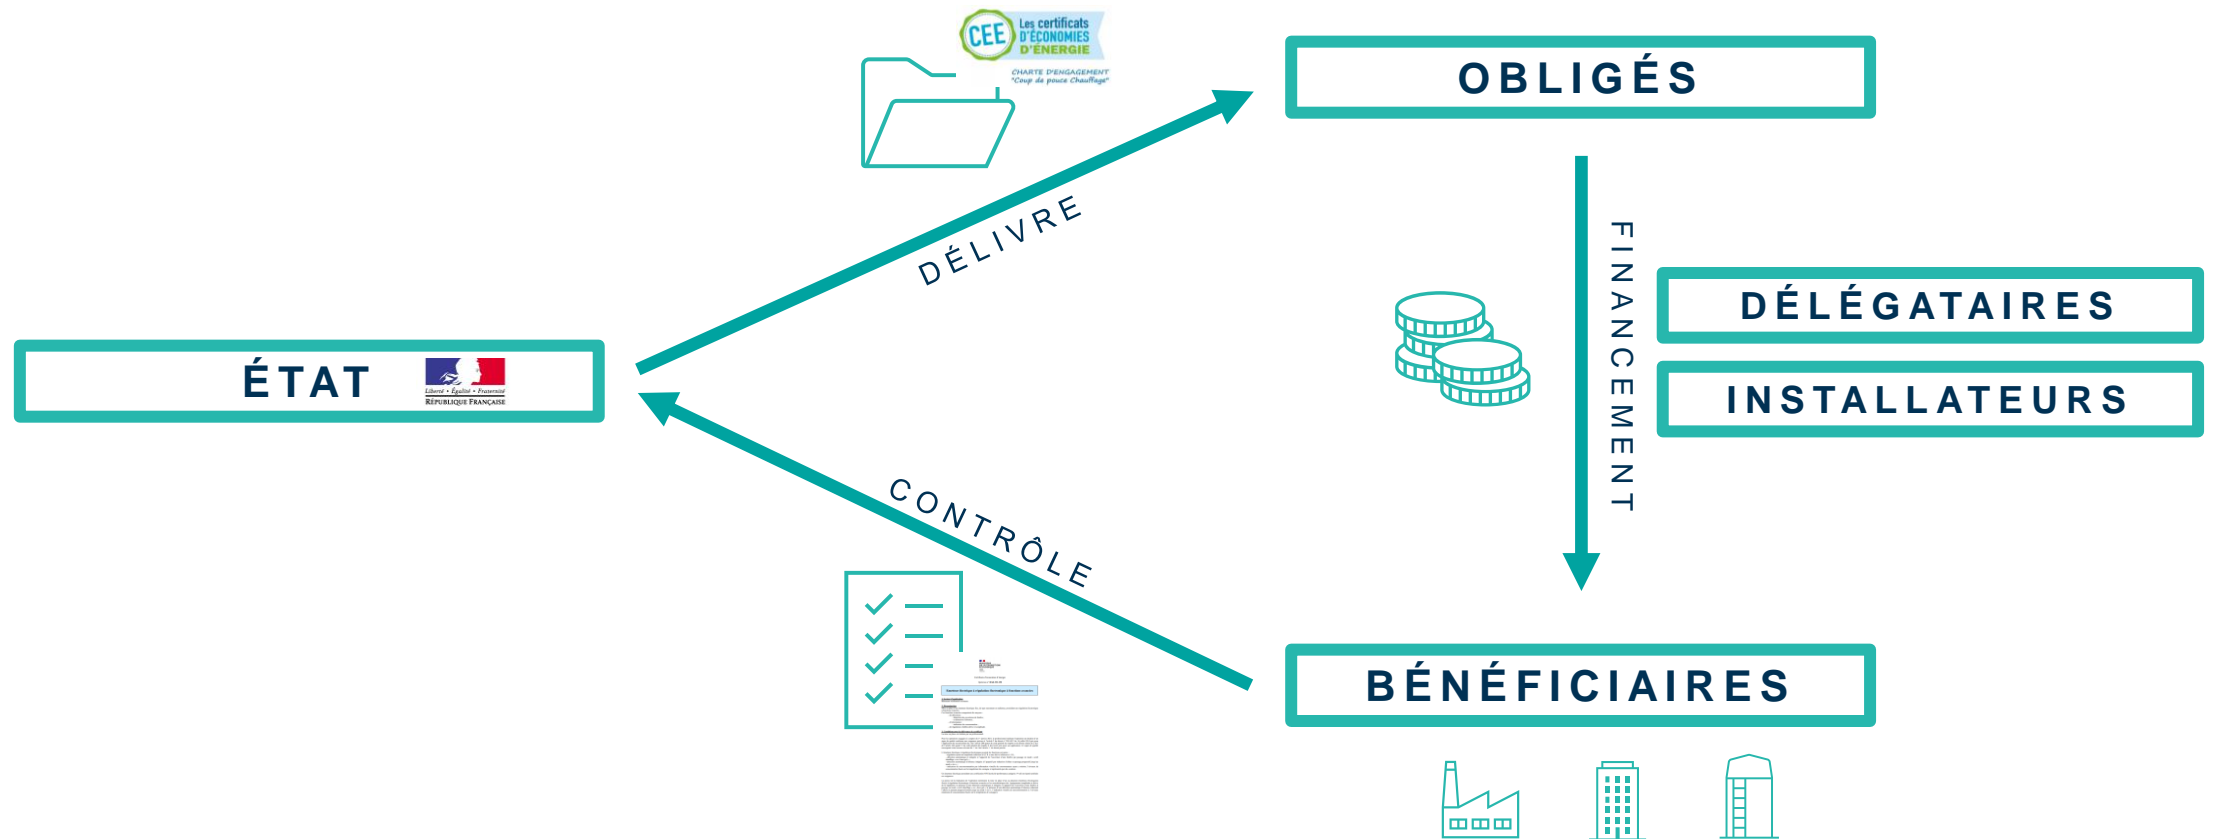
CEE Les certificats D'ÉCONOMIES D'ÉNERGIE
CHARTE D'ENGAGEMENT "Coup de pouce Chauffage"

OBLIGÉS

DÉLIVRE

FINANCEMENT

DÉLÉGATAIRES

INSTALLATEURS

ÉTAT

Liberté • Égalité • Fraternité
RÉPUBLIQUE FRANÇAISE

CONTRÔLE

BÉNÉFICIAIRES

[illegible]